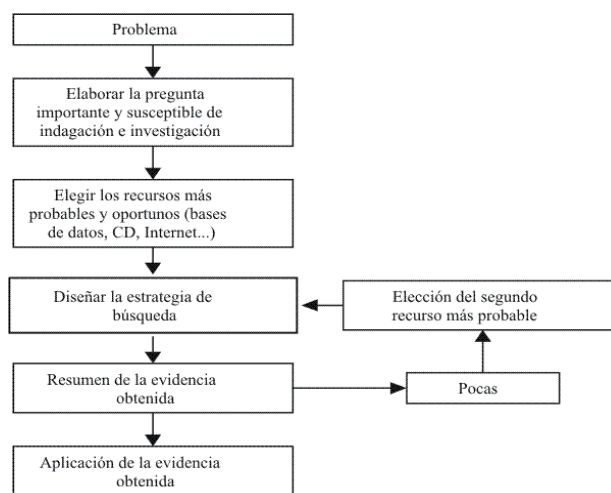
Problema

Elaborar la pregunta importante y susceptible de indagación e investigación

Elegir los recursos más probables y oportunos (bases de datos, CD, Internet...)

Diseñar la estrategia de búsqueda

Elección del segundo recurso más probable

Resumen de la evidencia obtenida

Pocas

Aplicación de la evidencia obtenida